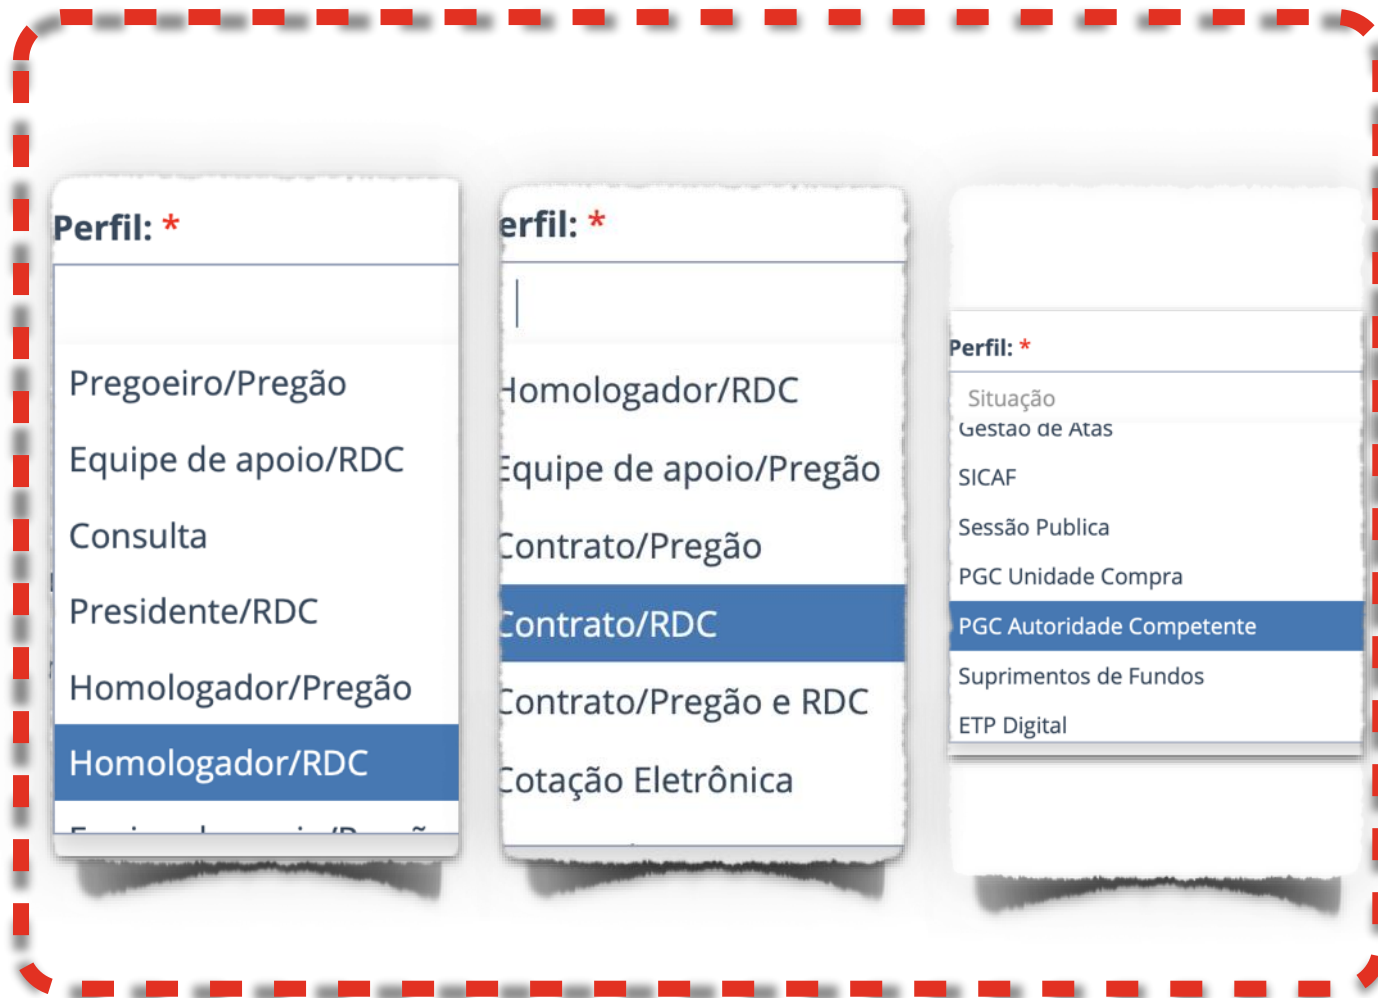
Perfil: *

Pregoeiro/Pregão
Equipe de apoio/RDC
Consulta
Presidente/RDC
Homologador/Pregão
Homologador/RDC
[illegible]

erfil: *

Homologador/RDC
Equipe de apoio/Pregão
Contrato/Pregão
Contrato/RDC
Contrato/Pregão e RDC
Cotação Eletrônica

Perfil: *
Situação
Gestão de Atas
SICAF
Sessão Publica
PGC Unidade Compra
PGC Autoridade Competente
Suprimentos de Fundos
ETP Digital